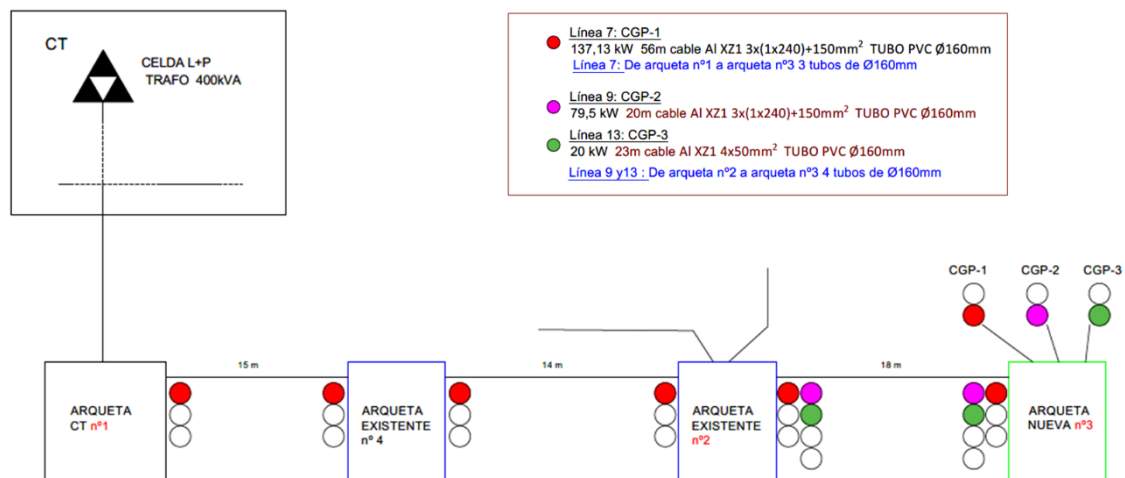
CT

CELDA L+P
TRAFO 400kVA

Línea 7: CGP-1
137,13 kW 56m cable Al XZ1 3x(1x240)+150mm$^2$ TUBO PVC Ø160mm
Línea 7: De arqueta nº1 a arqueta nº3 3 tubos de Ø160mm

Línea 9: CGP-2
79,5 kW 20m cable Al XZ1 3x(1x240)+150mm$^2$ TUBO PVC Ø160mm

Línea 13: CGP-3
20 kW 23m cable Al XZ1 4x50mm$^2$ TUBO PVC Ø160mm
Línea 9 y13 : De arqueta nº2 a arqueta nº3 4 tubos de Ø160mm

CGP-1 CGP-2 CGP-3

15 m

14 m

18 m

ARQUETA
CT nº1

ARQUETA
EXISTENTE
nº 4

ARQUETA
EXISTENTE
nº2

ARQUETA
NUEVA nº3